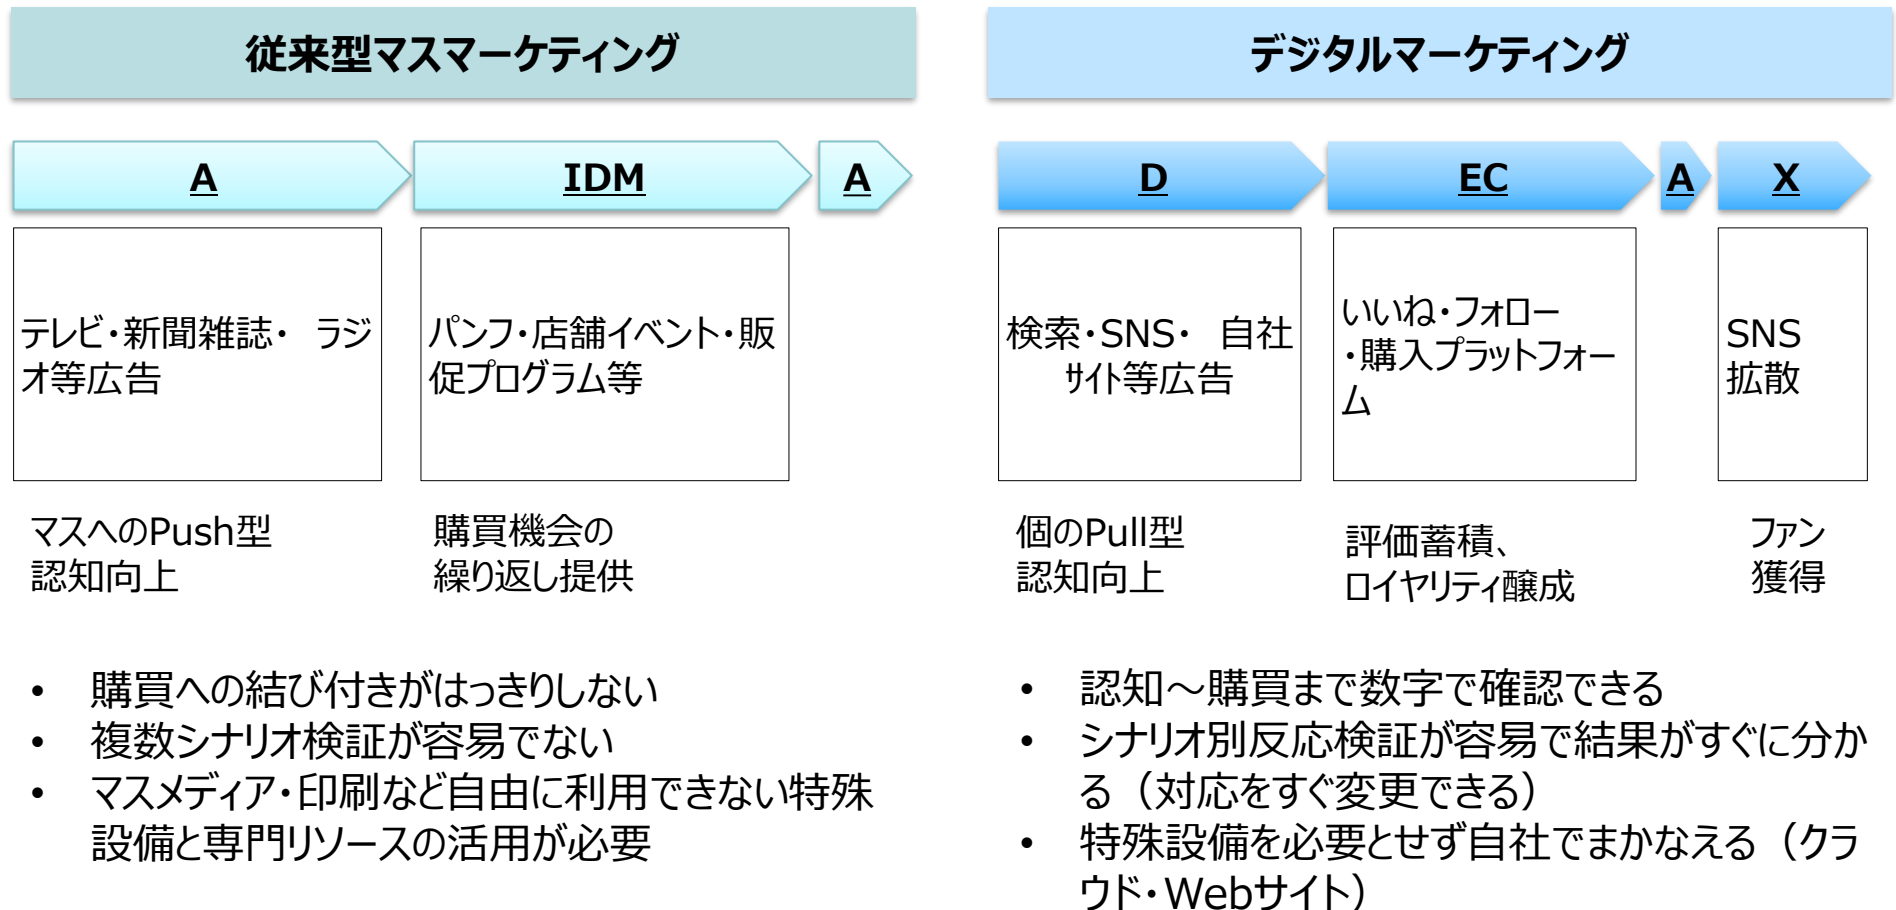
従来型マスマーケティング

A

IDM

A

テレビ・新聞雑誌・ ラジオ等広告

パンフ・店舗イベント・販促プログラム等

マスへのPush型
認知向上

購買機会の
繰り返し提供

• 購買への結び付きがはっきりしない
• 複数シナリオ検証が容易でない
• マスメディア・印刷など自由に利用できない特殊設備と専門リソースの活用が必要

デジタルマーケティング

D

EC

A

X

検索・SNS・ 自社サイト等広告

いいね・フォロー・購入プラットフォーム

SNS
拡散

個のPull型
認知向上

評価蓄積、
ロイヤリティ醸成

ファン
獲得

• 認知～購買まで数字で確認できる
• シナリオ別反応検証が容易で結果がすぐに分かる（対応をすぐ変更できる）
• 特殊設備を必要とせず自社でまかなえる（クラウド・Webサイト）